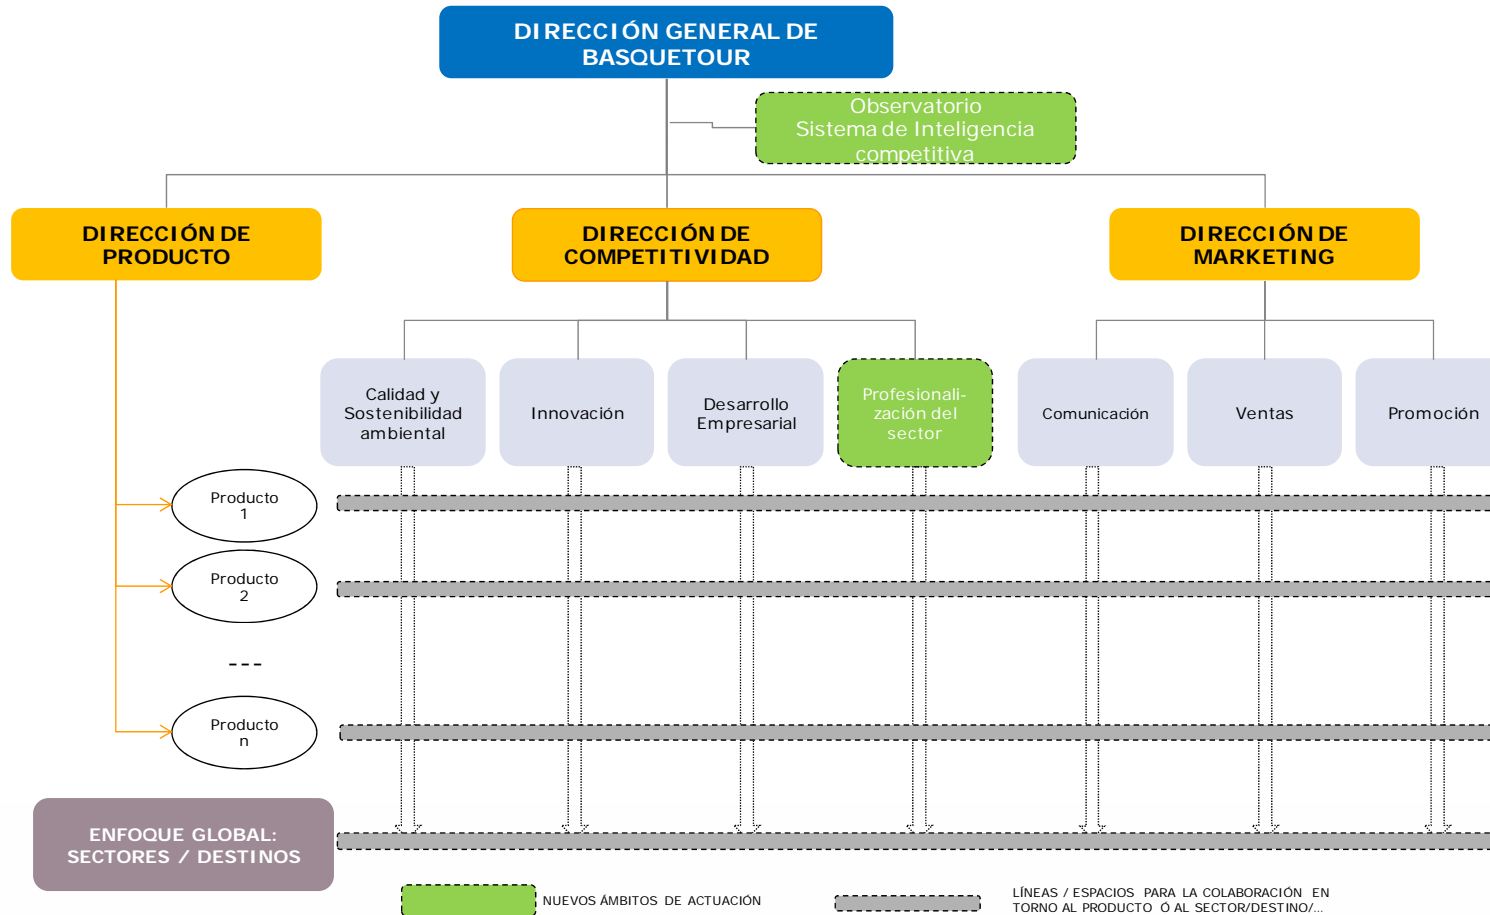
DIRECCIÓN GENERAL DE BASQUETOUR

Observatorio
Sistema de Inteligencia competitiva

DIRECCIÓN DE PRODUCTO

DIRECCIÓN DE COMPETITIVIDAD

DIRECCIÓN DE MARKETING

Calidad y Sostenibilidad ambiental

Innovación

Desarrollo Empresarial

Profesionalización del sector

Comunicación

Ventas

Promoción

Producto 1

Producto 2

---

Producto n

ENFOQUE GLOBAL: SECTORES / DESTINOS

NUEVOS ÁMBITOS DE ACTUACIÓN

LÍNEAS / ESPACIOS PARA LA COLABORACIÓN EN TORNO AL PRODUCTO Ó AL SECTOR/DESTINO/...